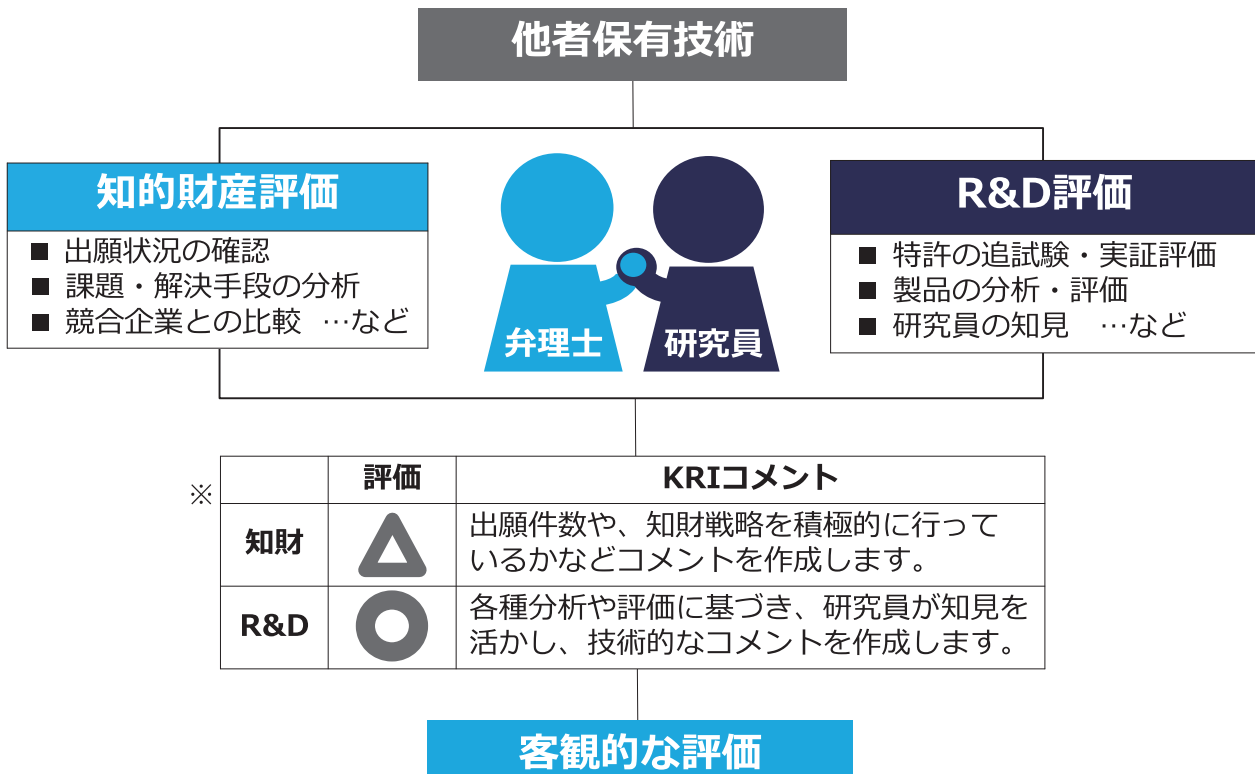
他者保有技術

知的財産評価

■ 出願状況の確認
■ 課題・解決手段の分析
■ 競合企業との比較 …など

弁理士

研究員

R&D評価

■ 特許の追試験・実証評価
■ 製品の分析・評価
■ 研究員の知見 …など

※

| | 評価 | KRIコメント |
|---|---|---|
| 知財 | △ | 出願件数や、知財戦略を積極的に行っているかなどコメントを作成します。 |
| R&D | ○ | 各種分析や評価に基づき、研究員が知見を活かし、技術的なコメントを作成します。 |

客観的な評価